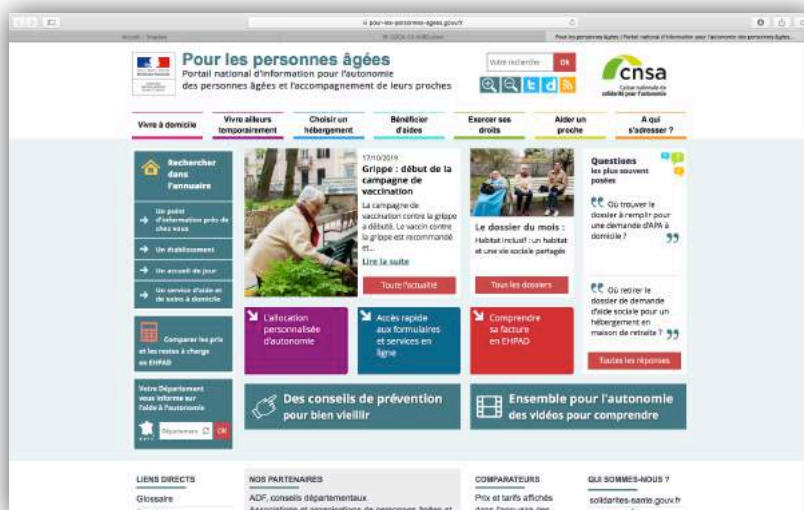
pour-les-personnes-agees.gouv.fr

Pour les personnes âgées
Portail national d'information pour l'autonomie des personnes âgées et l'accompagnement de leurs proches

Votre recherche OK

cnsa
Caisse nationale de solidarité pour l'autonomie

Vivre à domicile | Vivre ailleurs temporairement | Choisir un hébergement | Bénéficier d'aides | Exercer ses droits | Aider un proche | A qui s'adresser ?

Rechercher dans l'annuaire
Un point d'information près de chez vous
Un établissement
Un accueil de jour
Un service d'aide et de soins à domicile

Comparer les prix et les restes à charge en EHPAD

Votre Département vous informe sur l'aide à l'autonomie
Département OK

17/10/2019
Grippe : début de la campagne de vaccination
La campagne de vaccination contre la grippe a débuté. Le vaccin contre la grippe est recommandé et...
Lire la suite
Toute l'actualité

Le dossier du mois :
Habitat inclusif : un habitat et une vie sociale partagés
Tous les dossiers

Questions les plus souvent posées
Où trouver le dossier à remplir pour une demande d'APA à domicile ?
Où retirer le dossier de demande d'aide sociale pour un hébergement en maison de retraite ?
Toutes les réponses

L'allocation personnalisée d'autonomie
Accès rapide aux formulaires et services en ligne
Comprendre sa facture en EHPAD

Des conseils de prévention pour bien vieillir
Ensemble pour l'autonomie des vidéos pour comprendre

LIENS DIRECTS
Glossaire

NOS PARTENAIRES
ADF, conseils départementaux
Associations et organisations de personnes âgées et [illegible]

COMPARATEURS
Prix et tarifs affichés dans l'annuaire des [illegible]

QUI SOMMES-NOUS ?
solidarites-sante.gouv.fr